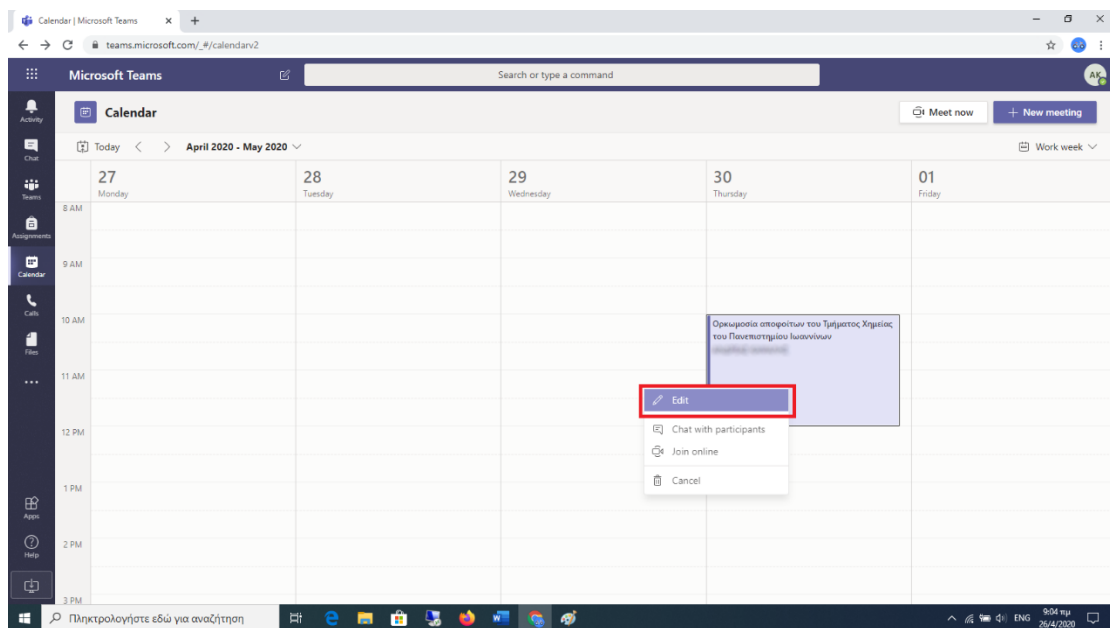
Calendar | Microsoft Teams

teams.microsoft.com/_#/calendarv2

Microsoft Teams

Search or type a command

AK

Activity

Chat

Teams

Assignments

Calendar

Calls

Files

...

Apps

Help

Calendar

Meet now

+ New meeting

Today < > April 2020 - May 2020

Work week

| | 27 Monday | 28 Tuesday | 29 Wednesday | 30 Thursday | 01 Friday |
|---|---|---|---|---|---|
| 8 AM | | | | | |
| 9 AM | | | | | |
| 10 AM | | | | Ορκωμοσία αποφοίτων του Τμήματος Χημείας του Πανεπιστημίου Ιωαννίνων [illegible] | |
| 11 AM | | | | | |
| 12 PM | | | | | |
| 1 PM | | | | | |
| 2 PM | | | | | |
| 3 PM | | | | | |

Edit

Chat with participants

Join online

Cancel

Πληκτρολογήστε εδώ για αναζήτηση

ENG

9:04 πμ
26/4/2020